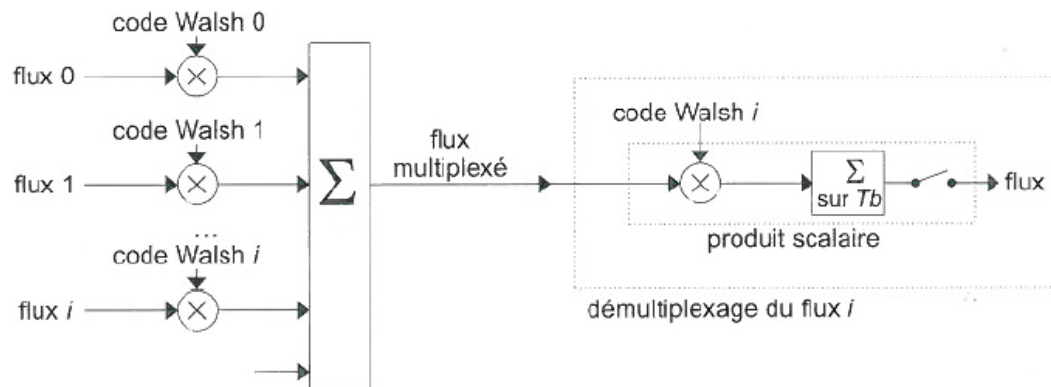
code Walsh 0

flux 0 $\otimes$

code Walsh 1

flux 1 $\otimes$

...

code Walsh *i*

flux *i* $\otimes$

$\sum$

flux multiplexé

code Walsh *i*

$\otimes$

$\sum$ sur *Tb*

flux

produit scalaire

démultiplexage du flux *i*